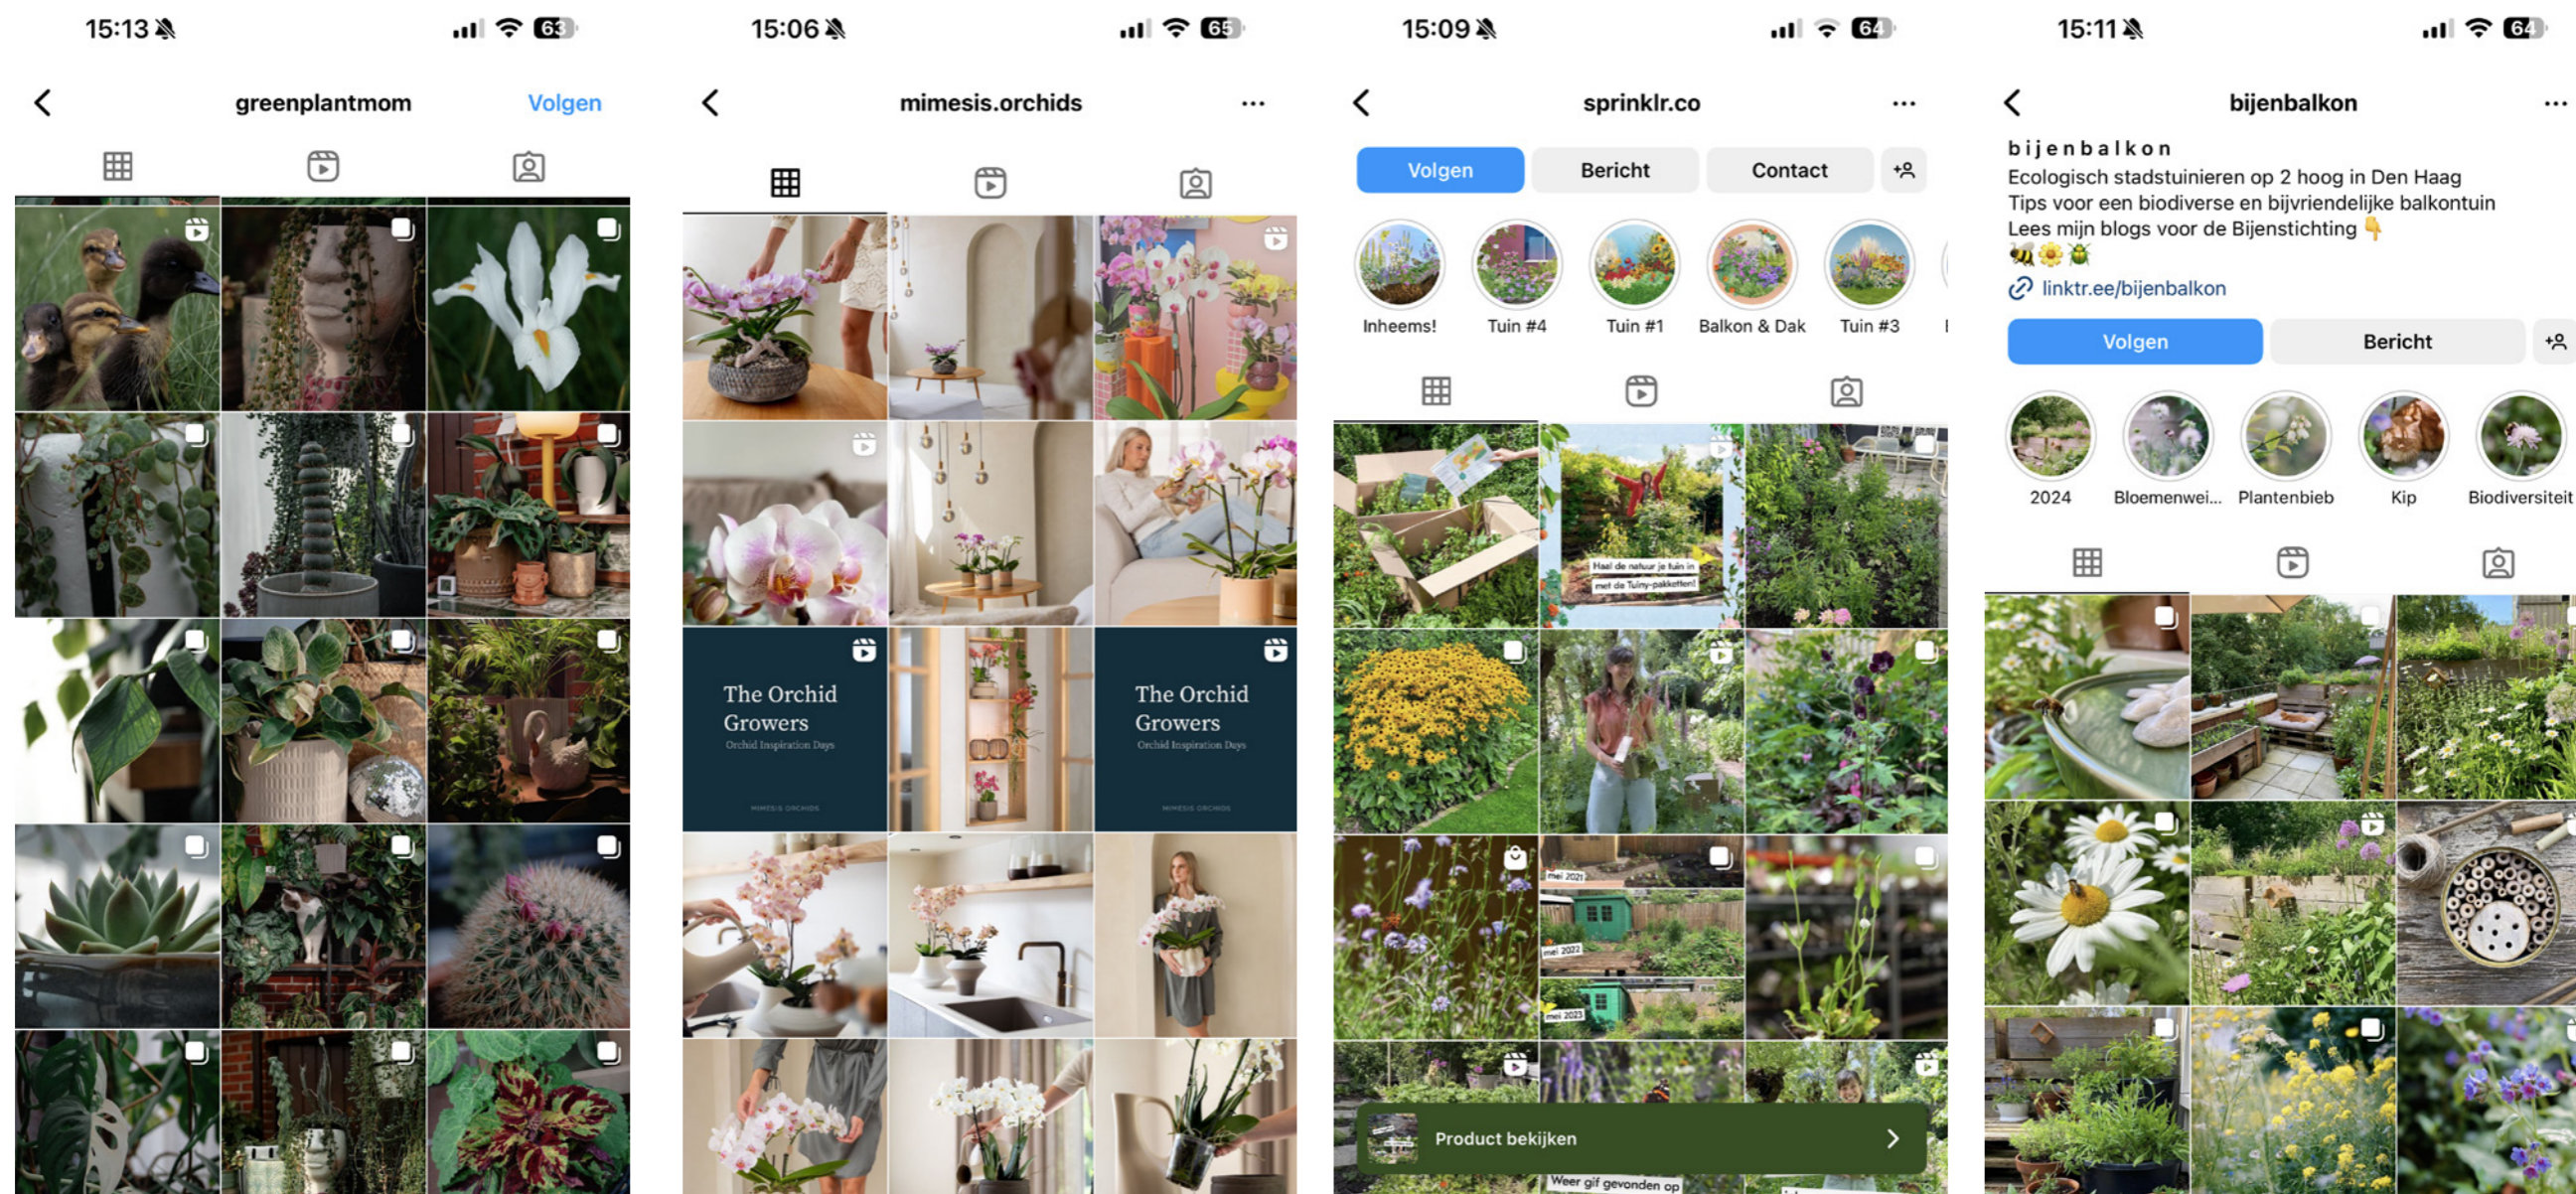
15:13 63

greenplantmom Volgen

15:06 65

mimesis.orchids

The Orchid Growers
Orchid Inspiration Days
MIMESIS ORCHIDS

The Orchid Growers
Orchid Inspiration Days
MIMESIS ORCHIDS

15:09 64

sprinklr.co

Volgen Bericht Contact

Inheems! Tuin #4 Tuin #1 Balkon & Dak Tuin #3

Haal de natuur je tuin in met de Tuiny-pakketten!

mei 2021
mei 2022
mei 2023

Product bekijken

Weer gif gevonden op

15:11 64

bijenbalkon

b i j e n b a l k o n
Ecologisch stadstuinieren op 2 hoog in Den Haag
Tips voor een biodiverse en bijvriendelijke balkontuin
Lees mijn blogs voor de Bijenstichting 👇
🐝🌼🐞
linktr.ee/bijenbalkon

Volgen Bericht

2024 Bloemenwei... Plantenbieb Kip Biodiversiteit